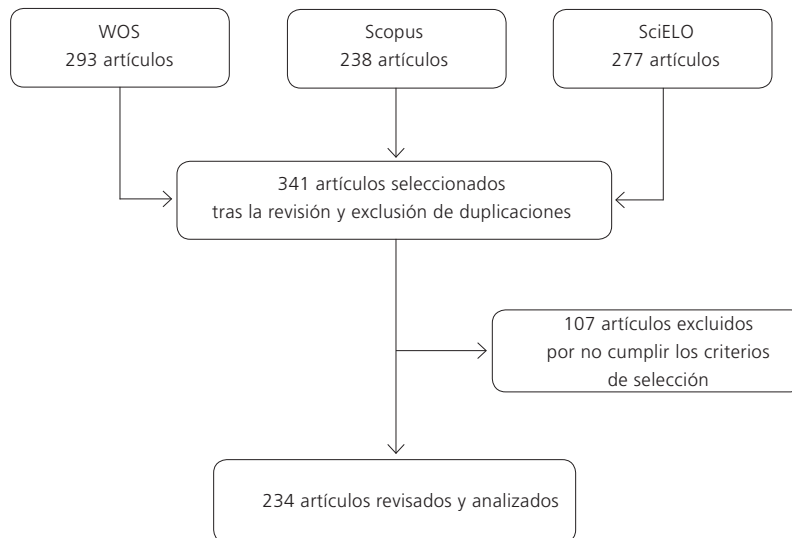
WOS
293 artículos

Scopus
238 artículos

SciELO
277 artículos

341 artículos seleccionados
tras la revisión y exclusión de duplicaciones

107 artículos excluidos
por no cumplir los criterios
de selección

234 artículos revisados y analizados